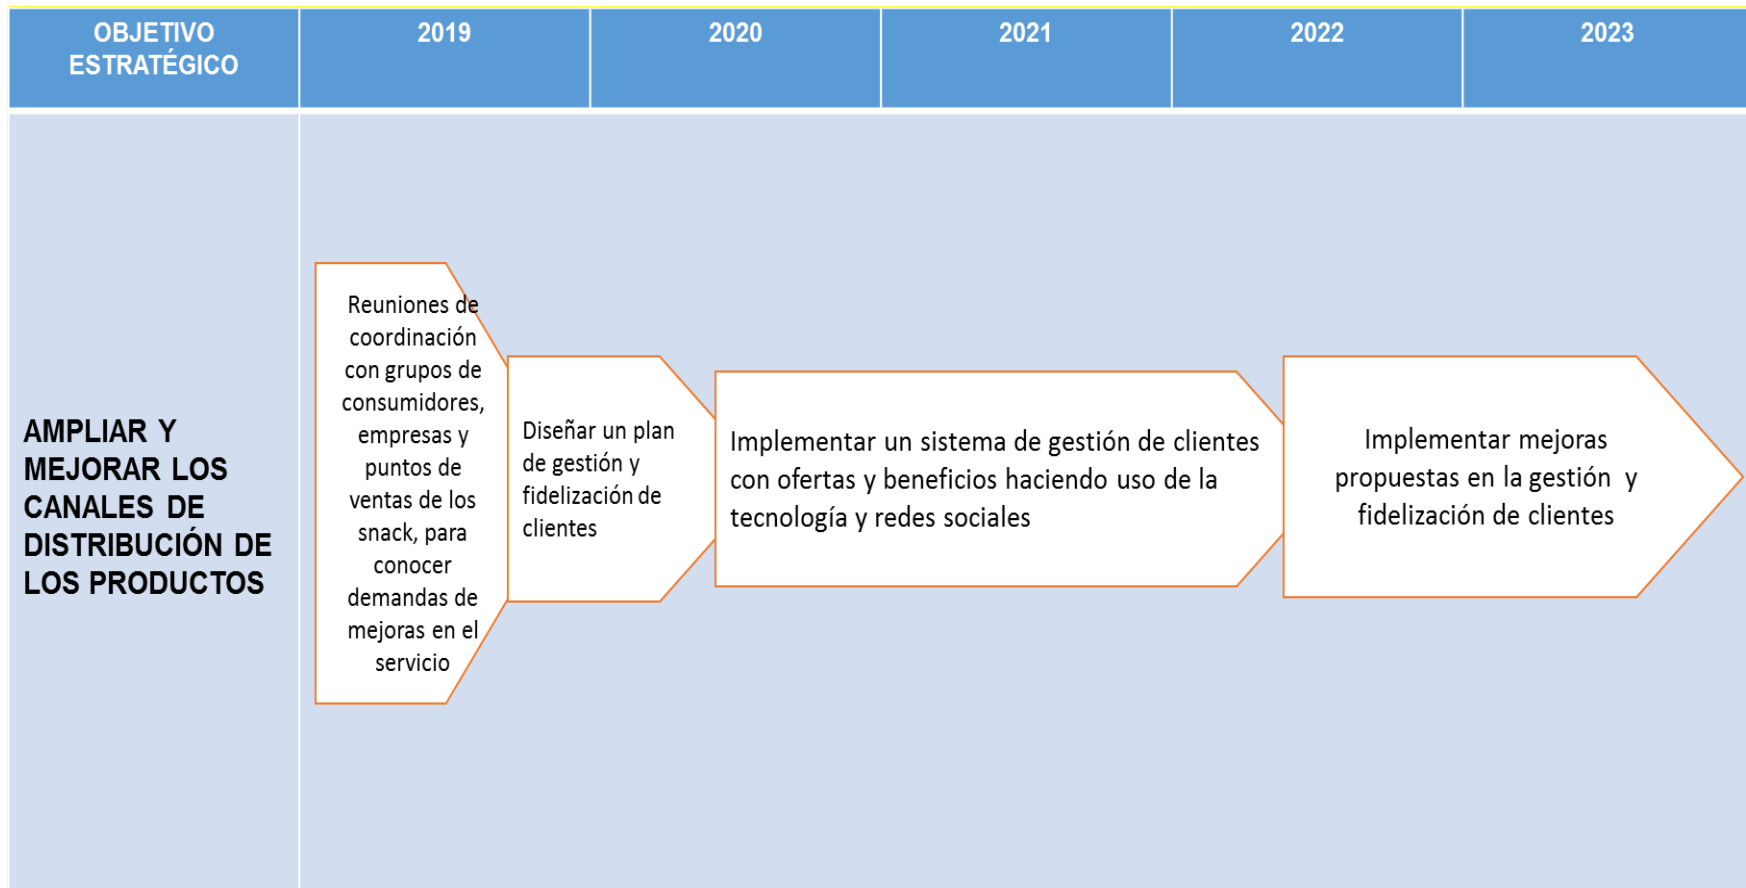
| OBJETIVO ESTRATÉGICO | 2019 | 2020 | 2021 | 2022 | 2023 |
|---|---|---|---|---|---|
| AMPLIAR Y MEJORAR LOS CANALES DE DISTRIBUCIÓN DE LOS PRODUCTOS | | | | | |

Reuniones de coordinación con grupos de consumidores, empresas y puntos de ventas de los snack, para conocer demandas de mejoras en el servicio

Diseñar un plan de gestión y fidelización de clientes

Implementar un sistema de gestión de clientes con ofertas y beneficios haciendo uso de la tecnología y redes sociales

Implementar mejoras propuestas en la gestión y fidelización de clientes